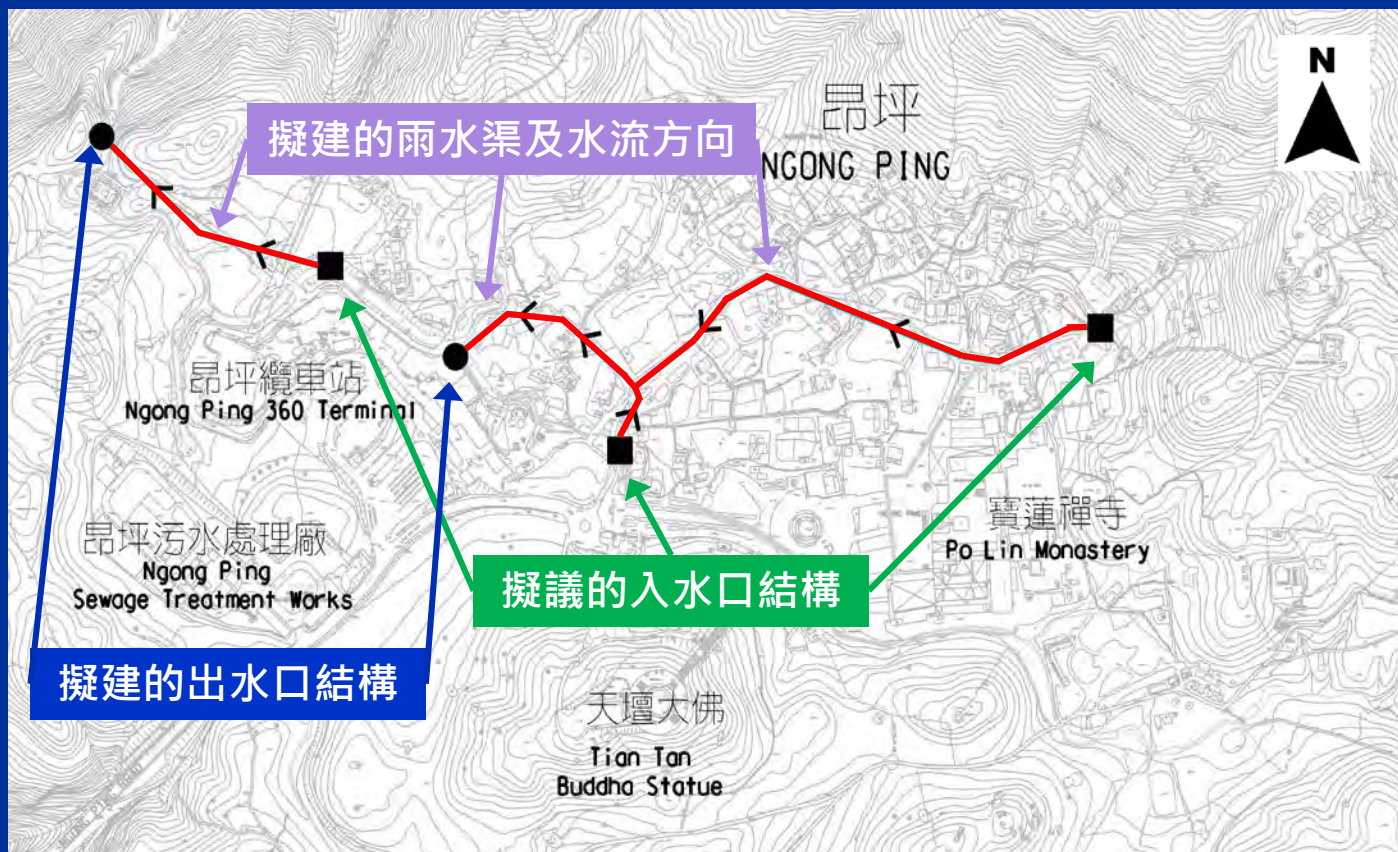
N

擬建的雨水渠及水流方向

昂坪
NGONG PING

昂坪纜車站
Ngong Ping 360 Terminal

昂坪污水處理廠
Ngong Ping
Sewage Treatment Works

寶蓮禪寺
Po Lin Monastery

擬議的入水口結構

擬建的出水口結構

天壇大佛
Tian Tan
Buddha Statue